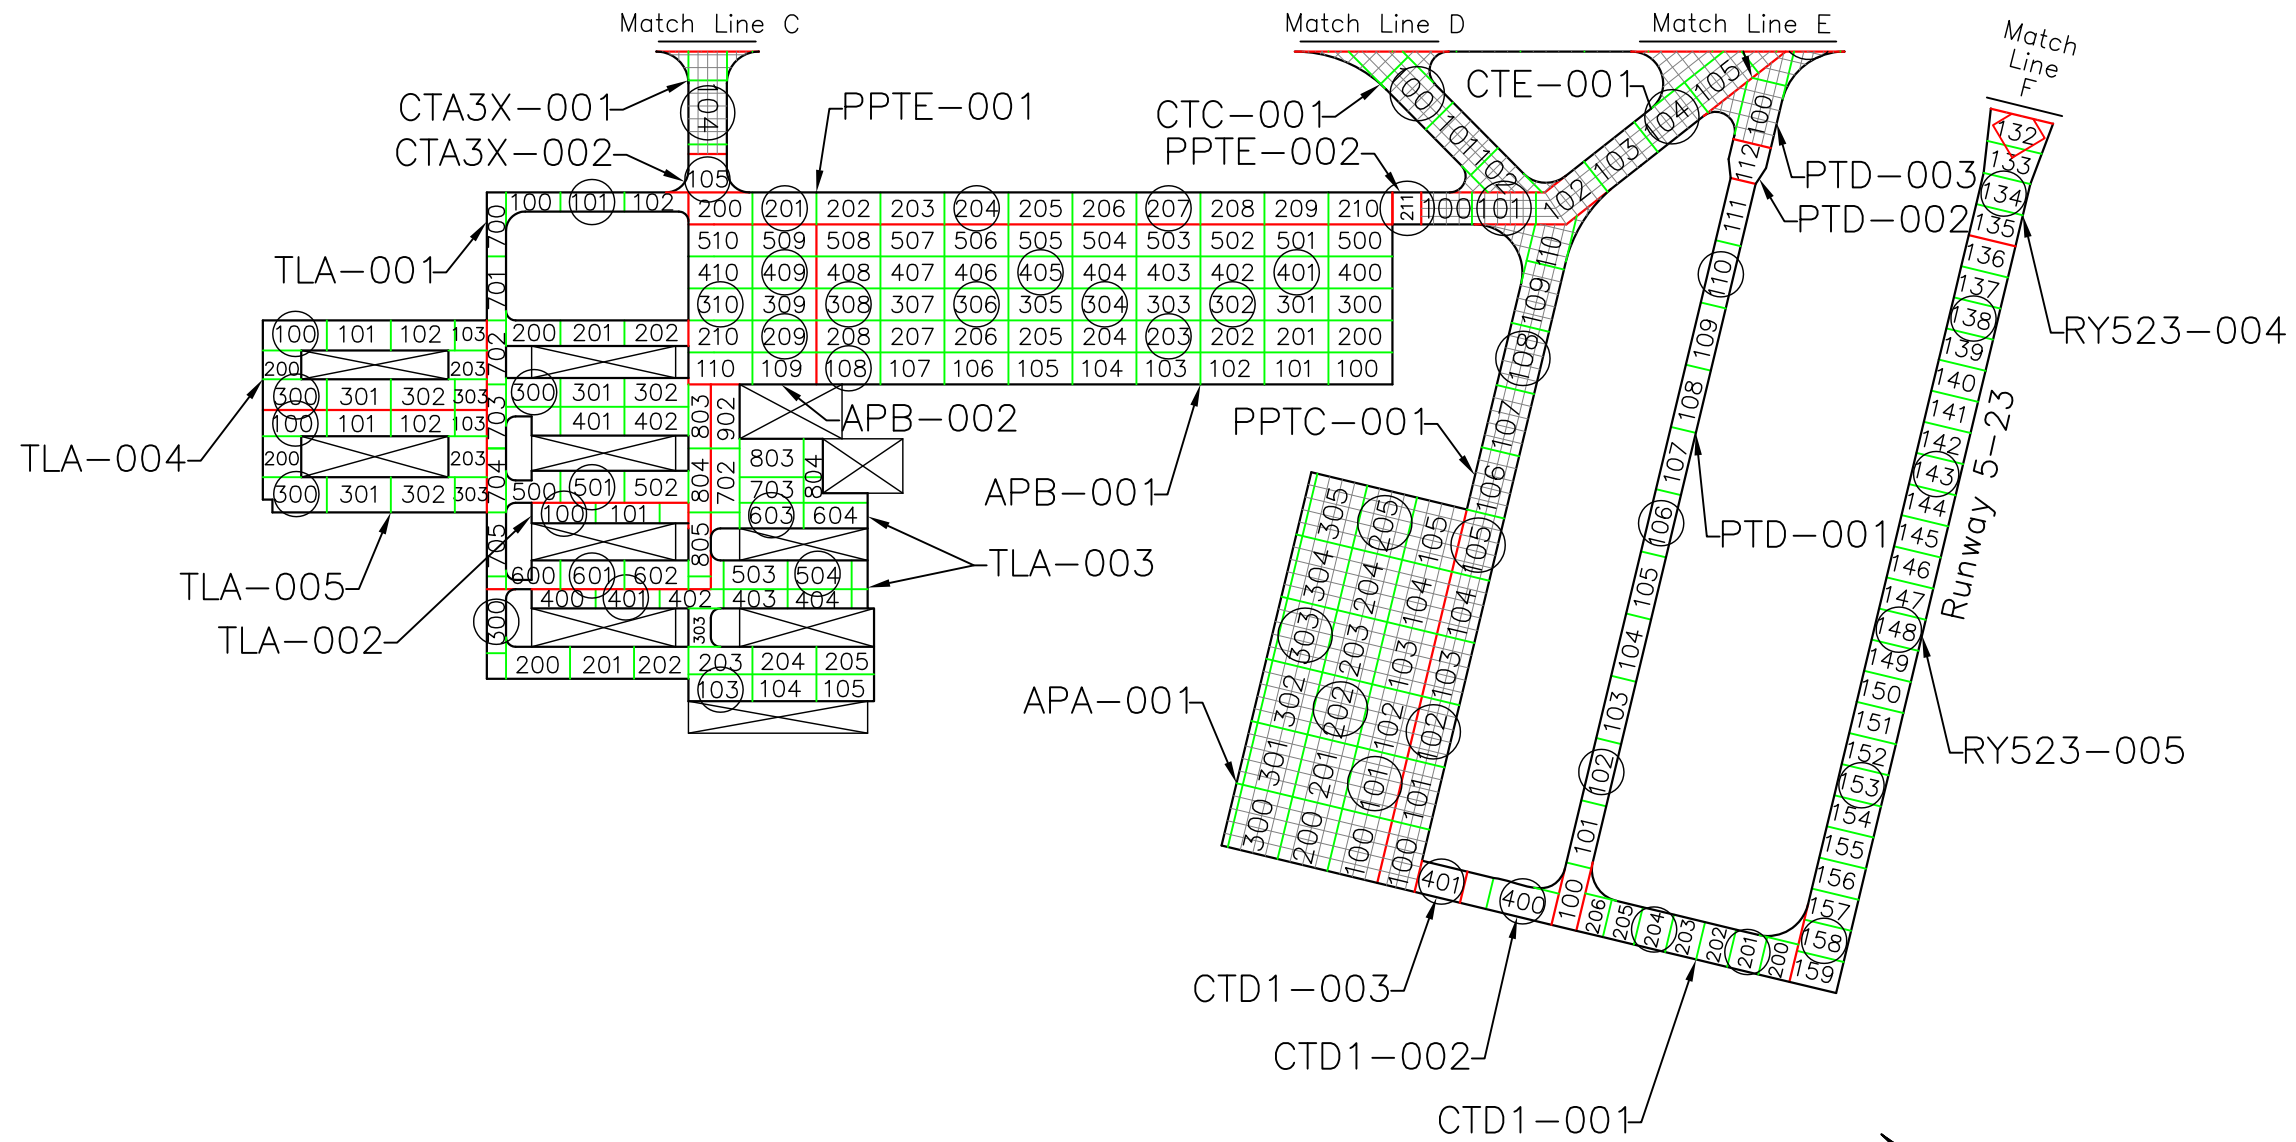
Match Line C

Match Line D

Match Line E

Match Line F

CTA3X-001

CTA3X-002

PPTE-001

CTC-001

PPTE-002

CTE-001

PTD-003

PTD-002

TLA-001

RY523-004

TLA-004

APB-002

PPTC-001

APB-001

PTD-001

TLA-003

TLA-005

TLA-002

APA-001

Runway 5-23

RY523-005

CTD1-003

CTD1-002

CTD1-001

104 105 100 101 102 200 201 202 203 204 205 206 207 208 209 210 211 100 101 102 103 104 105 100 112 111 110 109 108 107 106 105 104 103 102 101 100

510 509 508 507 506 505 504 503 502 501 500

410 409 408 407 406 405 404 403 402 401 400

310 309 308 307 306 305 304 303 302 301 300

210 209 208 207 206 205 204 203 202 201 200

110 109 108 107 106 105 104 103 102 101 100

700 701 702 703 704 705

100 101 102 103 200 201 202 200 203 300 301 302 303 300 301 302 100 101 102 103 401 402 200 203 300 301 302 303

803 902 803 804 804 702 703 603 604 500 501 502 100 101 805 600 601 602 503 504 400 401 402 403 404 300 303 200 201 202 203 204 205 103 104 105

110 109 108 107 106 105 104 103 102 101 100

305 205 105 304 204 104 303 203 103 302 202 102 301 201 101 300 200 100 100

401 400 100 206 205 204 203 202 201 200

132 133 134 135 136 137 138 139 140 141 142 143 144 145 146 147 148 149 150 151 152 153 154 155 156 157 158 159